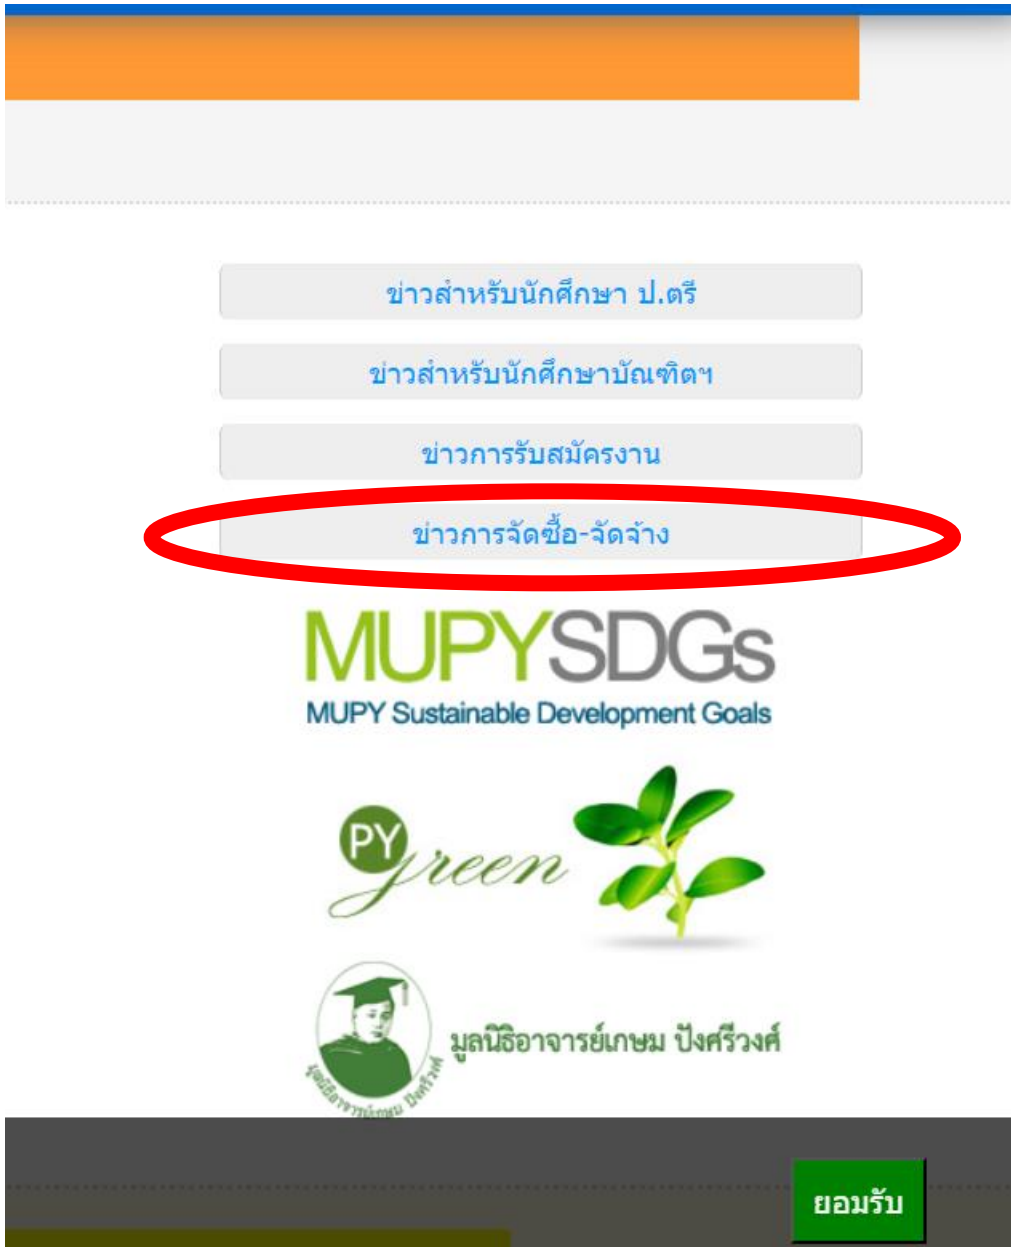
ข่าวสำหรับนักศึกษา ป.ตรี

ข่าวสำหรับนักศึกษาบัณฑิตฯ

ข่าวการรับสมัครงาน

ข่าวการจัดซื้อ-จัดจ้าง

MUPYSDGs
MUPY Sustainable Development Goals

PY green

มูลนิธิอาจารย์เกษม ปังศรีวงศ์

มูลนิธิอาจารย์เกษม ปังศรีวงศ์

ยอมรับ